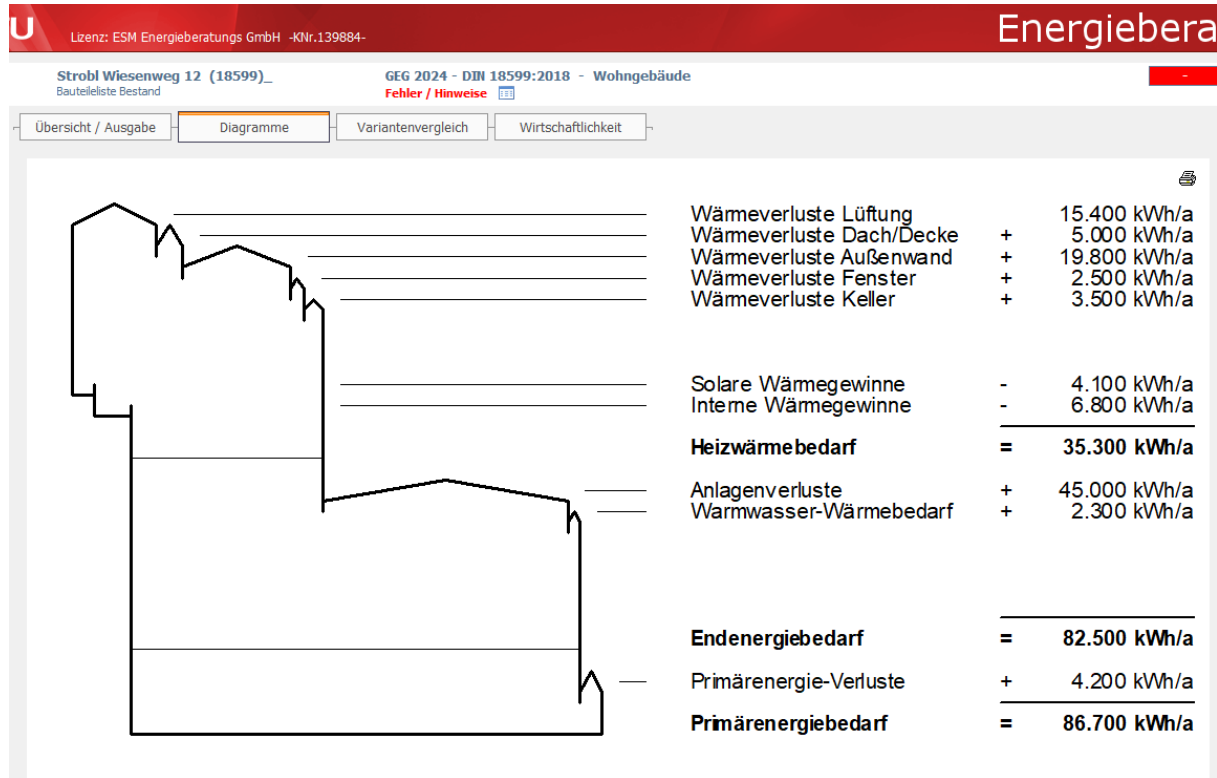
U Lizenz: ESM Energieberatungs GmbH -KNr.139884-

Energiebera

Strobl Wiesenweg 12 (18599)_
Bauteileliste Bestand

GEG 2024 - DIN 18599:2018 - Wohngebäude
Fehler / Hinweise

-

Übersicht / Ausgabe | Diagramme | Variantenvergleich | Wirtschaftlichkeit

| | | |
|---|---|---|
| Wärmeverluste Lüftung | | 15.400 kWh/a |
| Wärmeverluste Dach/Decke | + | 5.000 kWh/a |
| Wärmeverluste Außenwand | + | 19.800 kWh/a |
| Wärmeverluste Fenster | + | 2.500 kWh/a |
| Wärmeverluste Keller | + | 3.500 kWh/a |
| Solare Wärmegewinne | - | 4.100 kWh/a |
| Interne Wärmegewinne | - | 6.800 kWh/a |
| **Heizwärmebedarf** | = | **35.300 kWh/a** |
| Anlagenverluste | + | 45.000 kWh/a |
| Warmwasser-Wärmebedarf | + | 2.300 kWh/a |
| **Endenergiebedarf** | = | **82.500 kWh/a** |
| Primärenergie-Verluste | + | 4.200 kWh/a |
| **Primärenergiebedarf** | = | **86.700 kWh/a** |